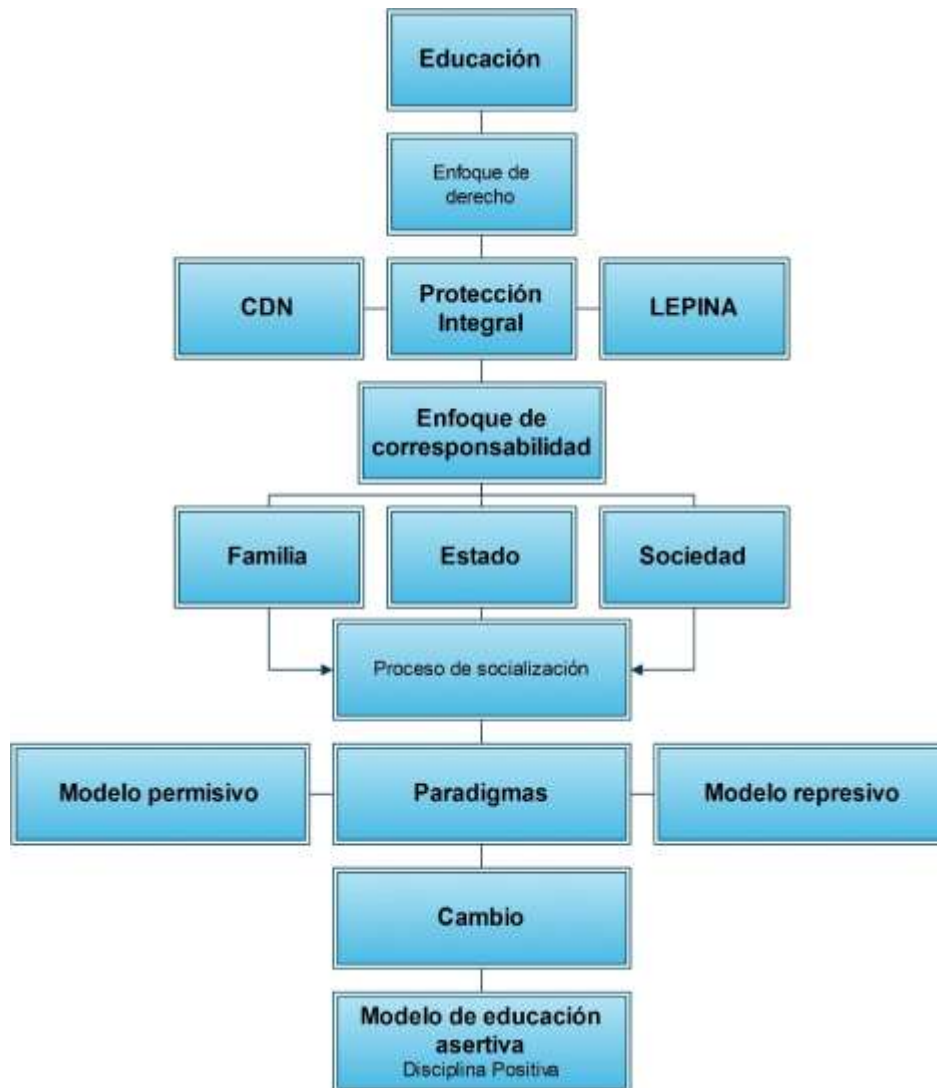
Educación

Enfoque de derecho

CDN

Protección Integral

LEPINA

Enfoque de corresponsabilidad

Familia

Estado

Sociedad

Proceso de socialización

Modelo permisivo

Paradigmas

Modelo represivo

Cambio

Modelo de educación asertiva
Disciplina Positiva